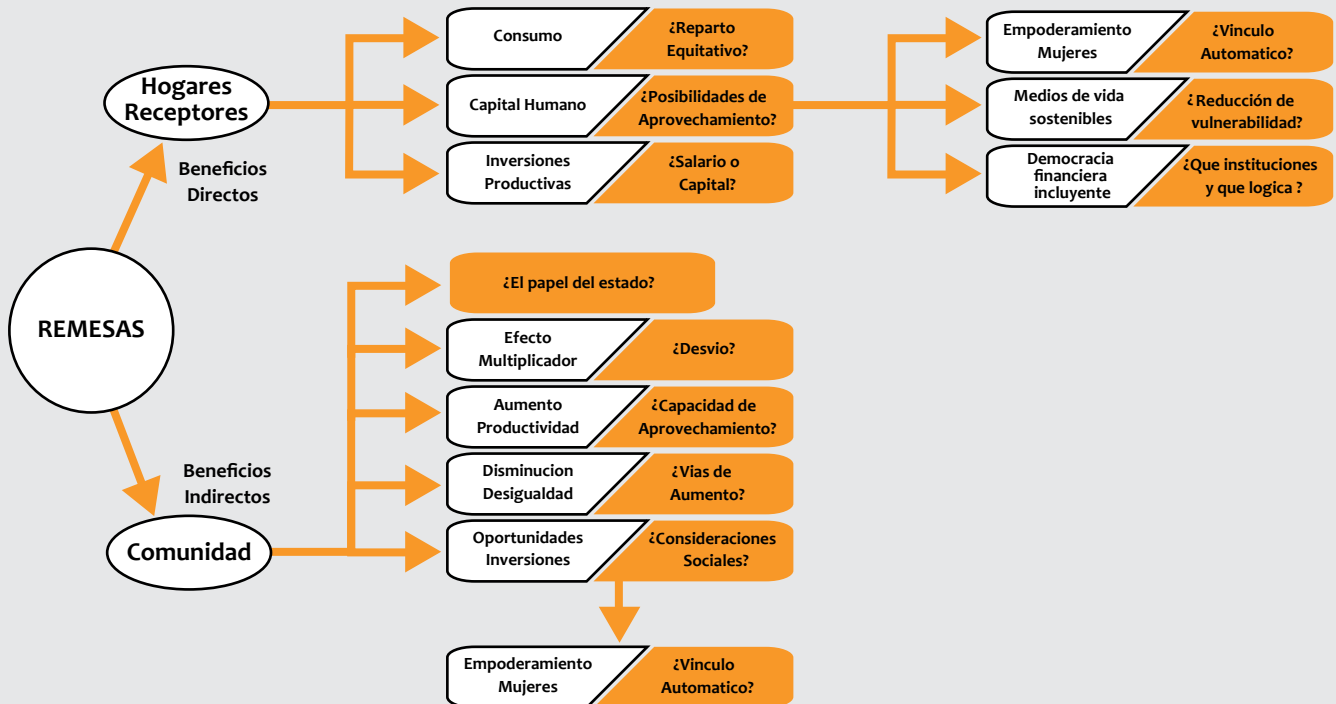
REMESAS

Beneficios Directos

Hogares Receptores

Consumo
¿Reparto Equitativo?

Capital Humano
¿Posibilidades de Aprovechamiento?

Inversiones Productivas
¿Salario o Capital?

Empoderamiento Mujeres
¿Vinculo Automatico?

Medios de vida sostenibles
¿Reducción de vulnerabilidad?

Democracia financiera incluyente
¿Que instituciones y que logica ?

Beneficios Indirectos

Comunidad

¿El papel del estado?

Efecto Multiplicador
¿Desvio?

Aumento Productividad
¿Capacidad de Aprovechamiento?

Disminucion Desigualdad
¿Vias de Aumento?

Oportunidades Inversiones
¿Consideraciones Sociales?

Empoderamiento Mujeres
¿Vinculo Automatico?